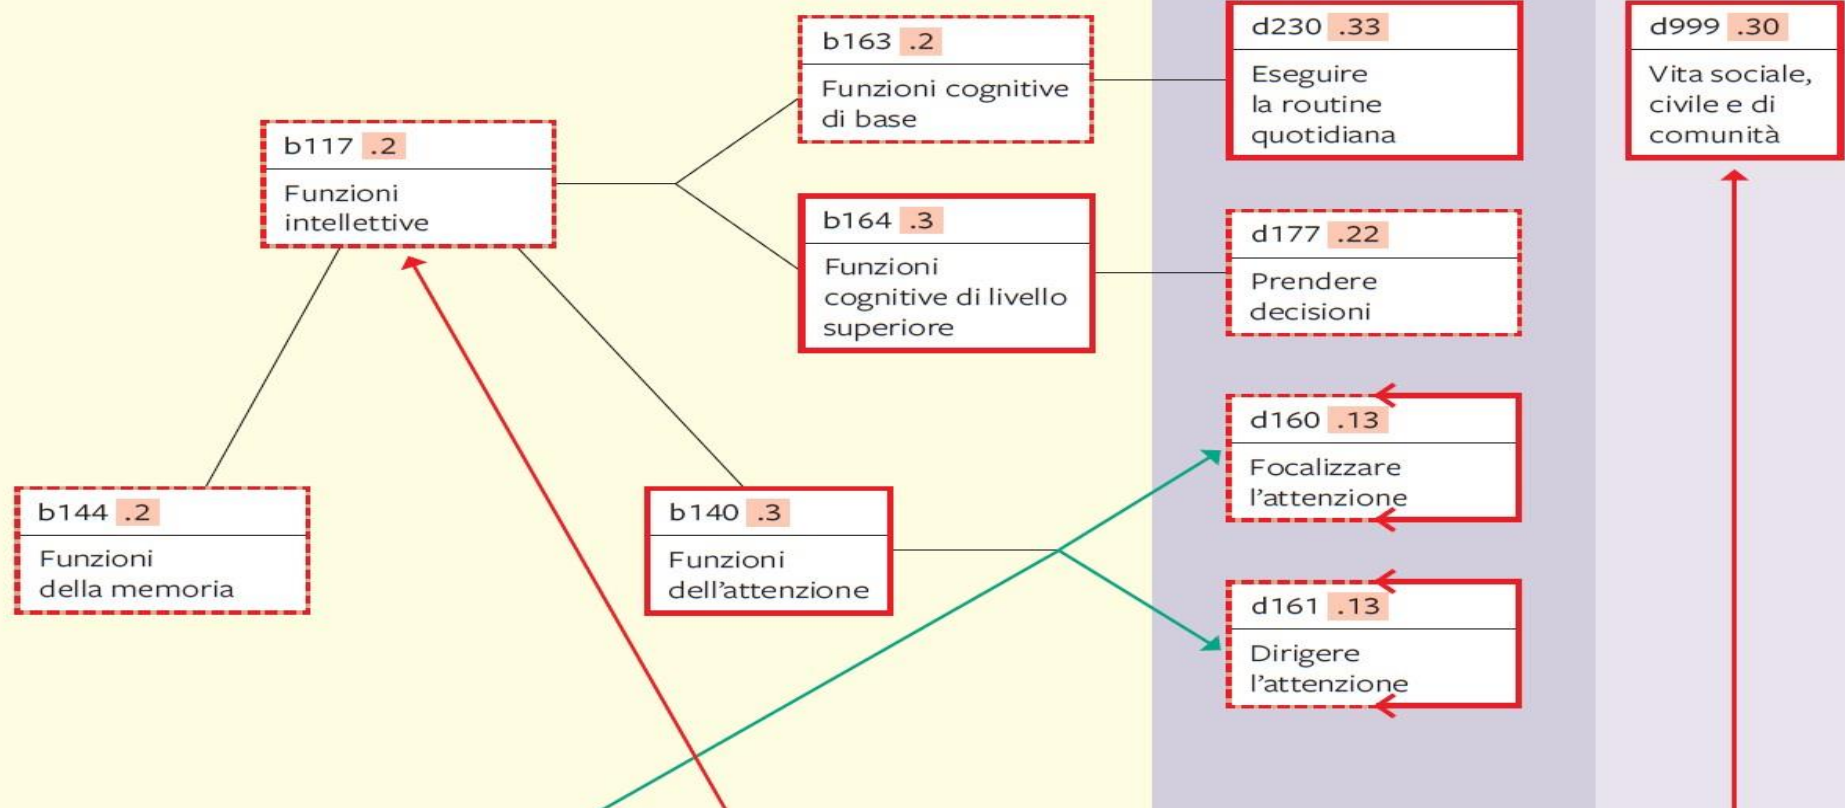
b163 .2
Funzioni cognitive di base

d230 .33
Eseguire la routine quotidiana

d999 .30
Vita sociale, civile e di comunità

b117 .2
Funzioni intellettive

b164 .3
Funzioni cognitive di livello superiore

d177 .22
Prendere decisioni

d160 .13
Focalizzare l'attenzione

b144 .2
Funzioni della memoria

b140 .3
Funzioni dell'attenzione

d161 .13
Dirigere l'attenzione